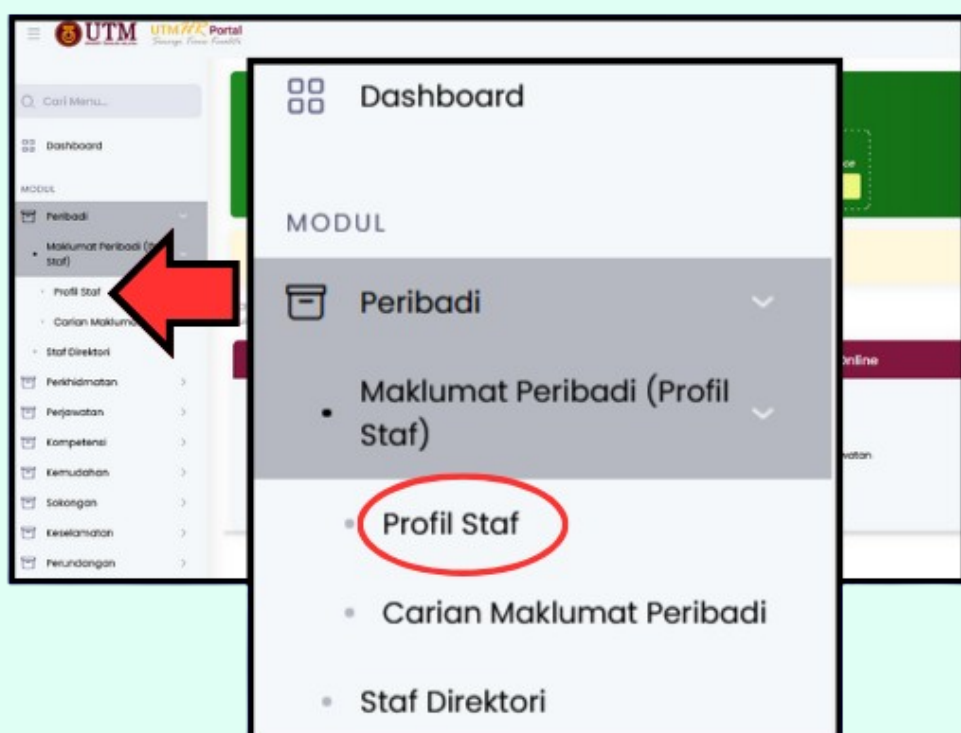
UTM UTMHR Portal

Cari Menu...

Dashboard

MODUL

Peribadi

Maklumat Peribadi (Profil Staf)

Profil Staf

Carian Maklumat Peribadi

Staf Direktori

Perkhidmatan

Perjawatan

Kompetensi

Kemudahan

Sokongan

Keselamatan

Perundangan

Dashboard

MODUL

Peribadi

Maklumat Peribadi (Profil Staf)

Profil Staf

Carian Maklumat Peribadi

Staf Direktori

Online